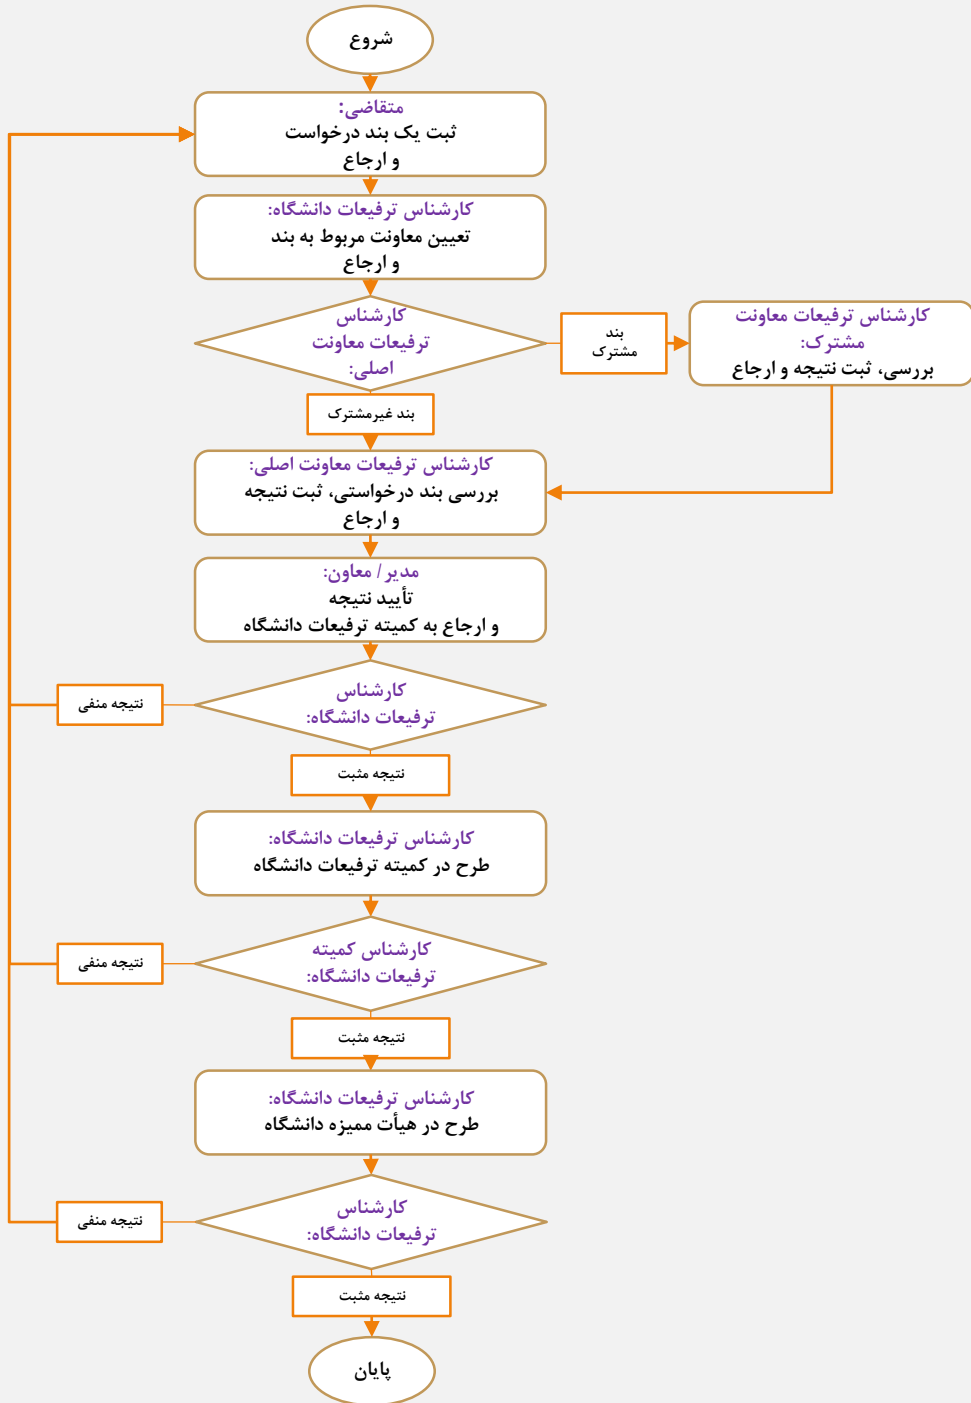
شروع

متقاضی:
ثبت یک بند درخواست
و ارجاع

کارشناس ترفیعات دانشگاه:
تعیین معاونت مربوط به بند
و ارجاع

کارشناس
ترفیعات معاونت
اصلی:

بند
مشترک

کارشناس ترفیعات معاونت
مشترک:
بررسی، ثبت نتیجه و ارجاع

بند غیرمشترک

کارشناس ترفیعات معاونت اصلی:
بررسی بند درخواستی، ثبت نتیجه
و ارجاع

مدیر / معاون:
تأیید نتیجه
و ارجاع به کمیته ترفیعات دانشگاه

نتیجه منفی

کارشناس
ترفیعات دانشگاه:

نتیجه مثبت

کارشناس ترفیعات دانشگاه:
طرح در کمیته ترفیعات دانشگاه

نتیجه منفی

کارشناس کمیته
ترفیعات دانشگاه:

نتیجه مثبت

کارشناس ترفیعات دانشگاه:
طرح در هیأت ممیزه دانشگاه

نتیجه منفی

کارشناس
ترفیعات دانشگاه:

نتیجه مثبت

پایان